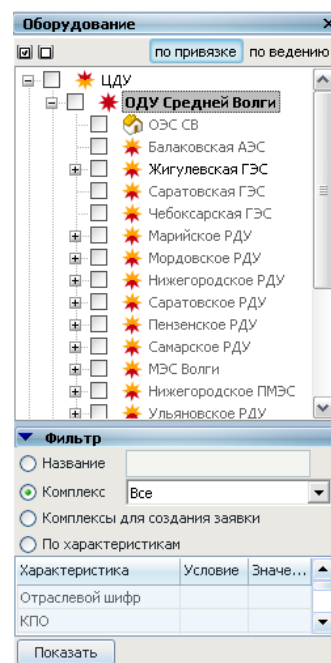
Оборудование
по привязке | по ведению

ЦДУ
ОДУ Средней Волги
ОЭС СВ
Балаковская АЭС
Жигулевская ГЭС
Саратовская ГЭС
Чебоксарская ГЭС
Марийское РДУ
Мордовское РДУ
Нижегородское РДУ
Саратовское РДУ
Пензенское РДУ
Самарское РДУ
МЭС Волги
Нижегородское ПМЭС
Ульяновское РДУ

Фильтр
Название
Комплекс Все
Комплексы для создания заявки
По характеристикам

| Характеристика | Условие | Значе... |
|---|---|---|
| Отраслевой шифр | | |
| КПО | | |

Показать